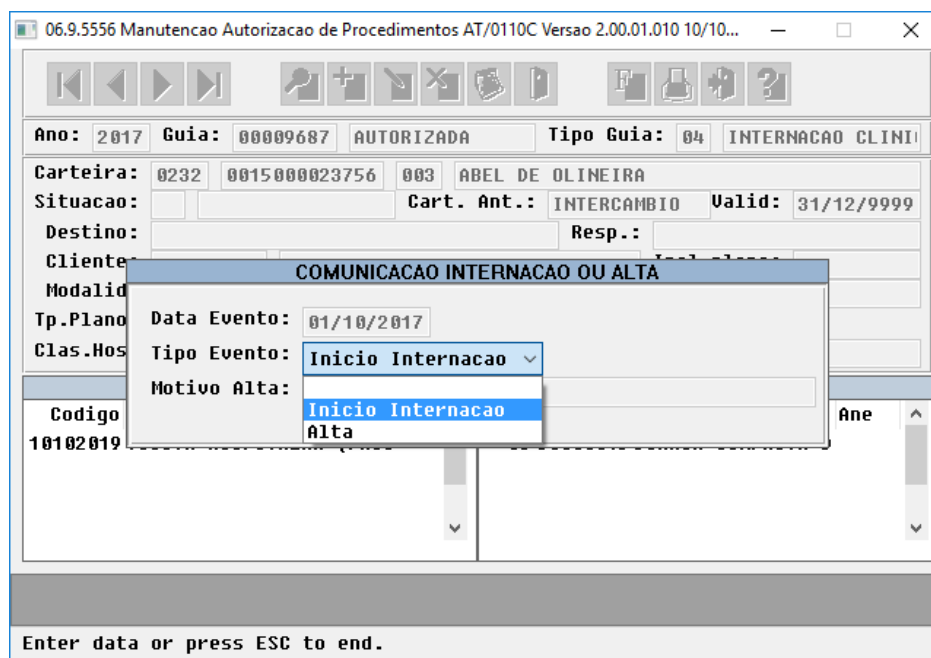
06.9.5556 Manutencao Autorizacao de Procedimentos AT/0110C Versao 2.00.01.010 10/10...

Ano: 2017 Guia: 00009687 AUTORIZADA Tipo Guia: 04 INTERNACAO CLINI

Carteira: 0232 0015000023756 003 ABEL DE OLINEIRA
Situacao: Cart. Ant.: INTERCAMBIO Valid: 31/12/9999
Destino: Resp.:
Cliente
Modalid
Tp.Plano
Clas.Hos

COMUNICACAO INTERNACAO OU ALTA
Data Evento: 01/10/2017
Tipo Evento: Inicio Internacao
Motivo Alta:
Inicio Internacao
Alta

Codigo Ane
10102019

Enter data or press ESC to end.